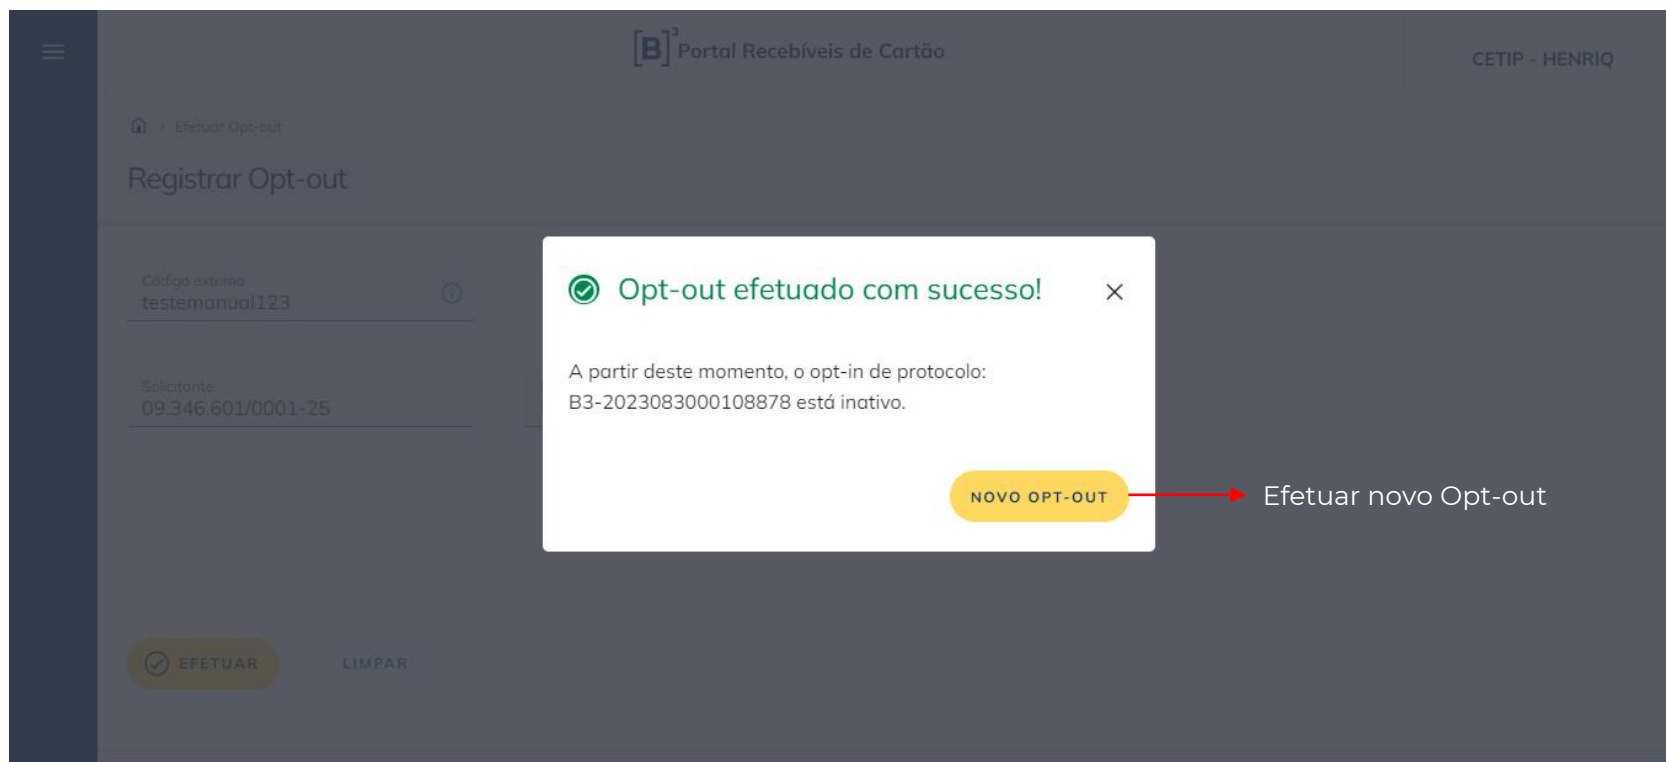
[B]³ Portal Recebíveis de Cartão

CETIP - HENRIQ

Efetuar Opt-out

Registrar Opt-out

Codigo externo
testemanual123

Solicitante
09.346.601/0001-25

Opt-out efetuado com sucesso!

×

A partir deste momento, o opt-in de protocolo: B3-2023083000108878 está inativo.

NOVO OPT-OUT

Efetuar novo Opt-out

EFETUAR

LIMPAR